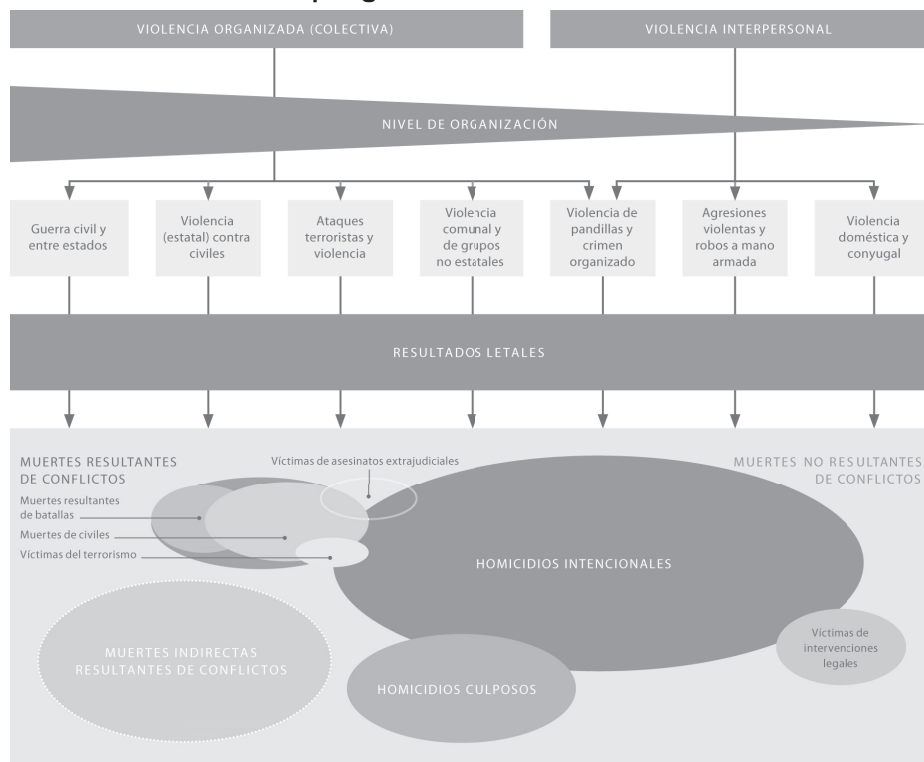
VIOLENCIA ORGANIZADA (COLECTIVA)

VIOLENCIA INTERPERSONAL

NIVEL DE ORGANIZACIÓN

Guerra civil y entre estados

Violencia (estatal) contra civiles

Ataques terroristas y violencia

Violencia comunal y de grupos no estatales

Violencia de pandillas y crimen organizado

Agresiones violentas y robos a mano armada

Violencia doméstica y conyugal

RESULTADOS LETALES

MUERTES RESULTANTES DE CONFLICTOS

Víctimas de asesinatos extrajudiciales

MUERTES NO RESULTANTES DE CONFLICTOS

Muertes resultantes de batallas

Muertes de civiles

Víctimas del terrorismo

HOMICIDIOS INTENCIONALES

Víctimas de intervenciones legales

MUERTES INDIRECTAS RESULTANTES DE CONFLICTOS

HOMICIDIOS CULPOSOS